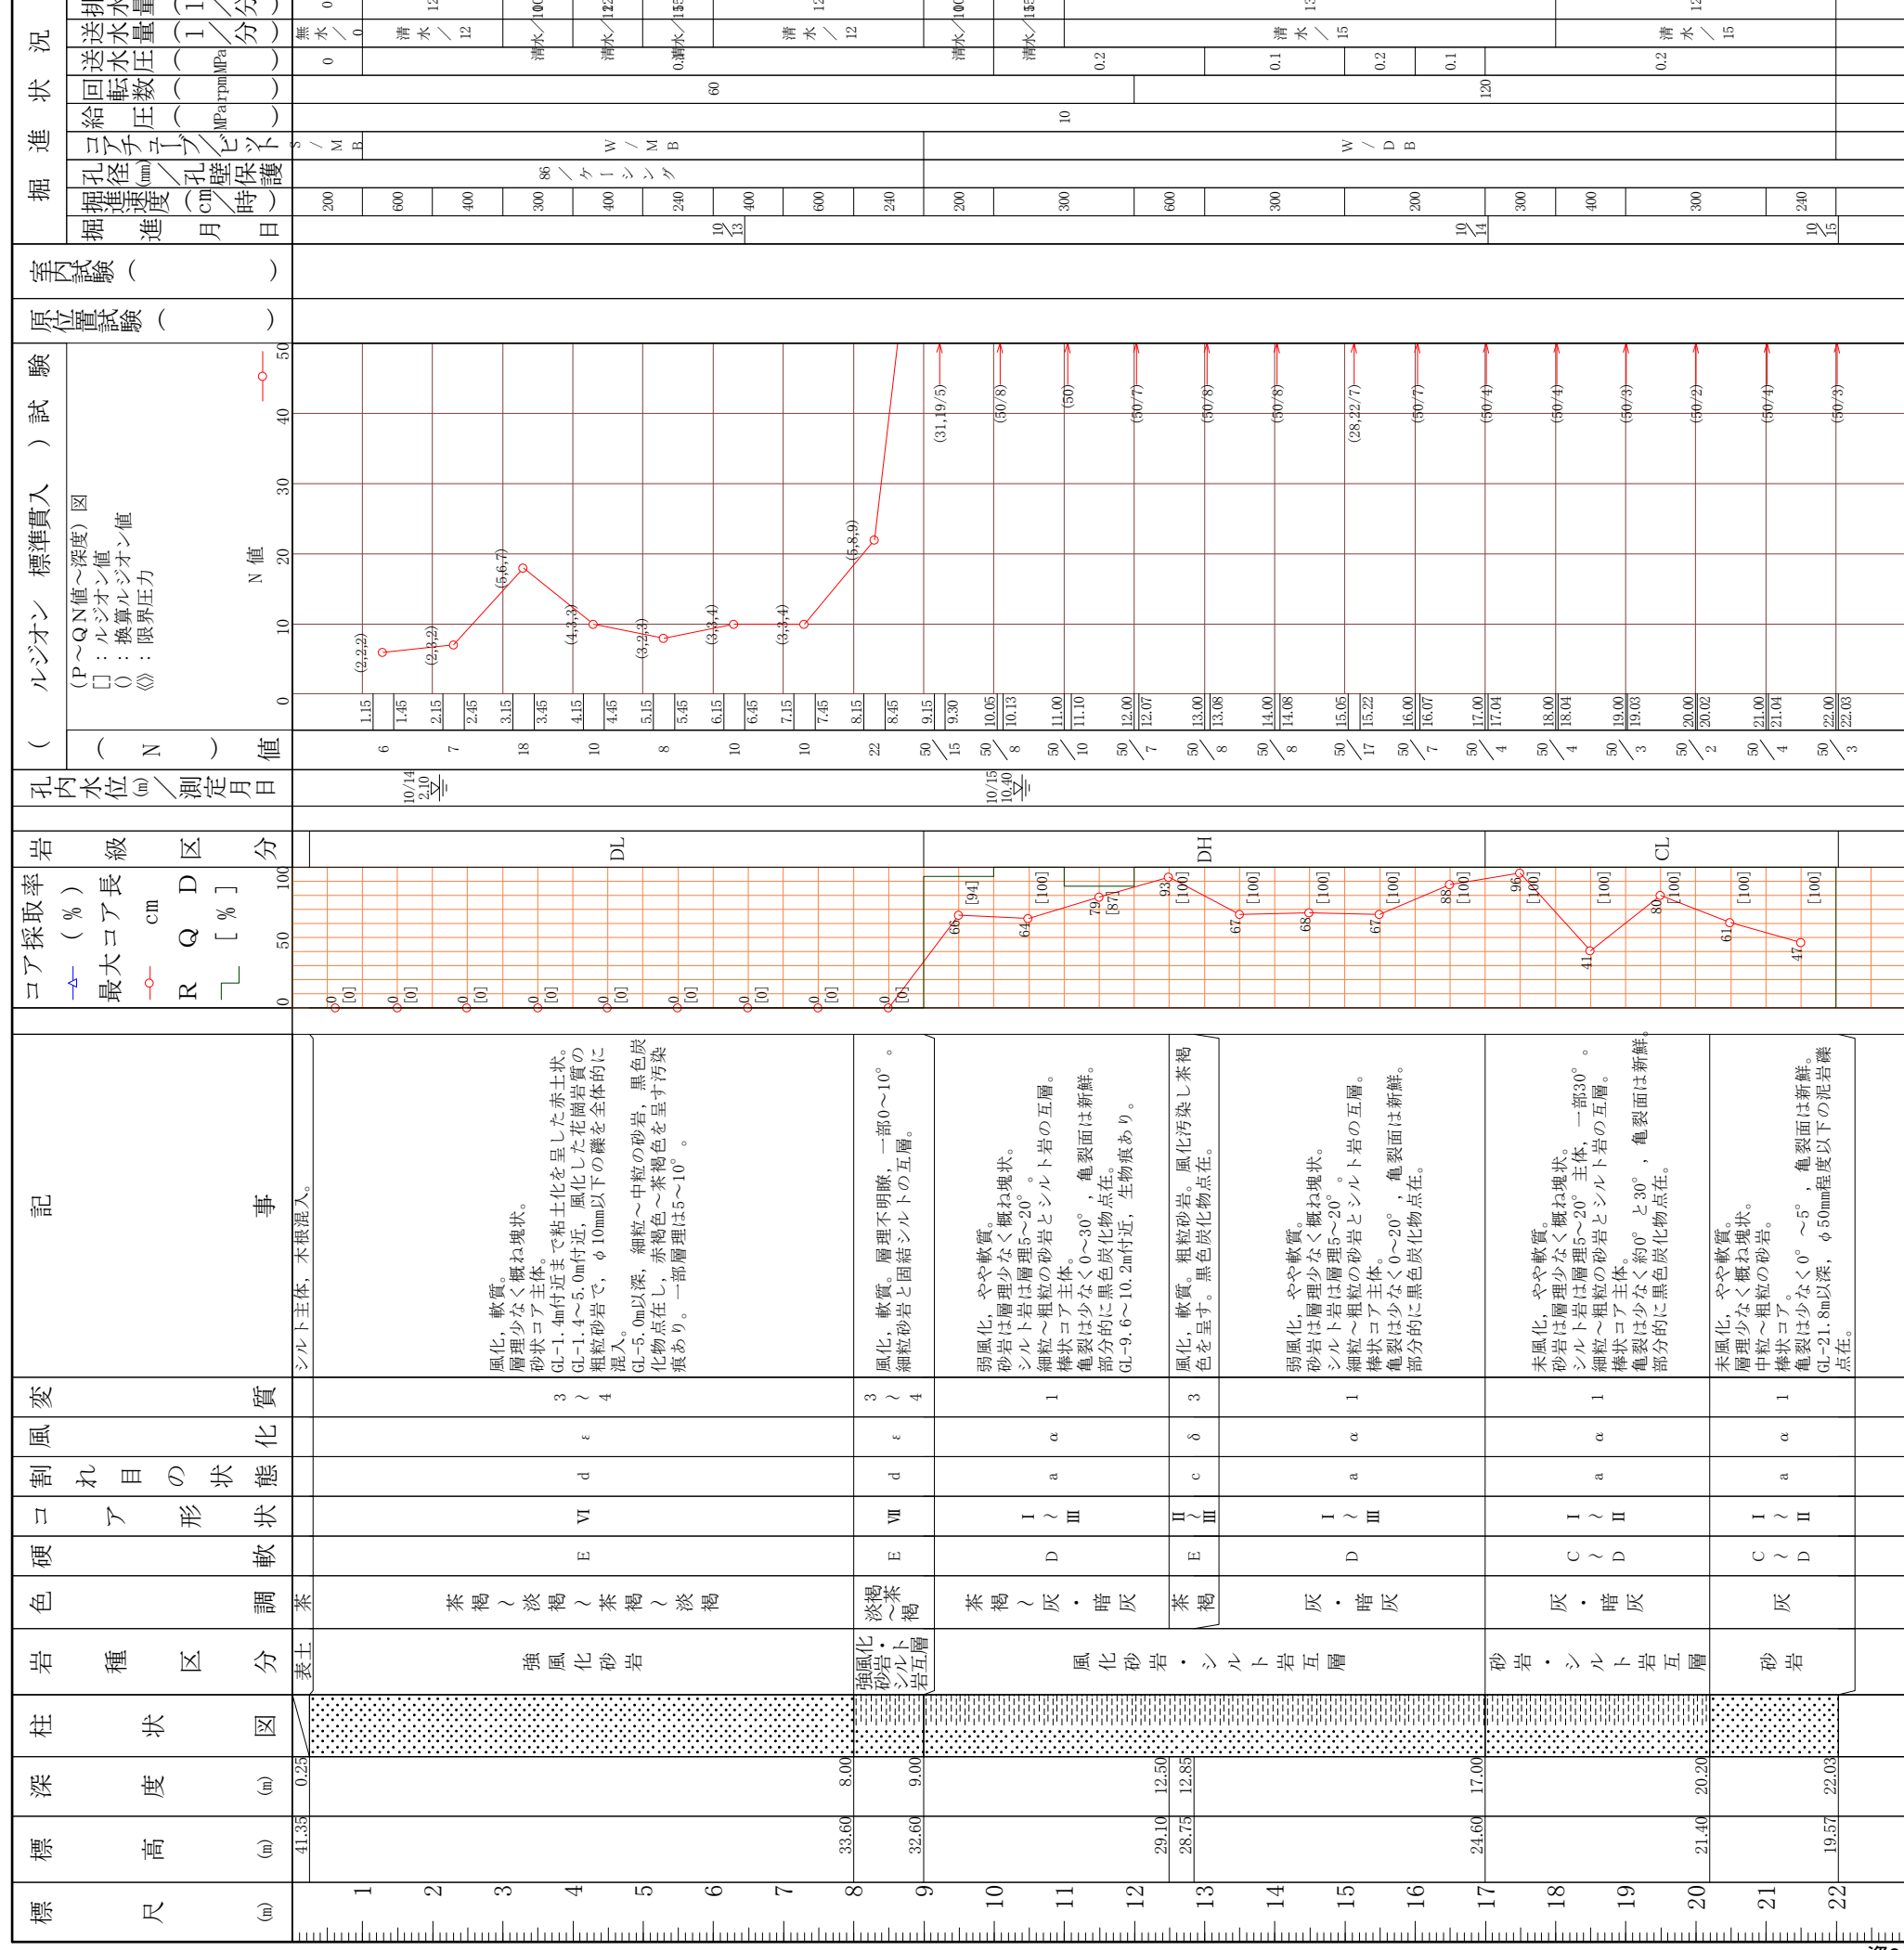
掘進状況
送水状況 排水量(1/分)
送水量(1/分)
送水圧(MPa)
回転数(rpm)
給圧(MPa)
コアチューブ/ビット
孔径(mm)/孔壁保護
掘進速度(cm/時)
掘進月日

無水/0 清水/12 清水/10 清水/12 清水/15 清水/12 清水/10 清水/15 清水/15 清水/12 清水/15
0 0.2 0.1 0.2 0.1 0.2
60 120
10
S/M/B W/M/B W/D/B
86/ケーシング
200 600 400 300 400 240 400 600 240 200 300 600 300 200 300 400 300 240
10/13 10/14 10/15

室内試験( )

原位置試験( )

ルジオン(標準貫入)試験
(P~QN値~深度)図
□:ルジオン値
():換算ルジオン値
《》:限界圧力
N値
0 10 20 30 40 50

(2,2,2) (2,3,2) (5,6,7) (4,3,3) (3,2,3) (3,3,4) (3,3,4) (5,8,9) (31,19/5) (50/8) (50) (50/7) (50/8) (50/8) (28,22/7) (50/7) (50/4) (50/4) (50/3) (50/2) (50/4) (50/3)

1.15 1.45 2.15 2.45 3.15 3.45 4.15 4.45 5.15 5.45 6.15 6.45 7.15 7.45 8.15 8.45 9.15 9.30 10.05 10.13 11.00 11.10 12.00 12.07 13.00 13.08 14.00 14.08 15.05 15.22 16.00 16.07 17.00 17.04 18.00 18.04 19.00 19.03 20.00 20.02 21.00 21.04 22.00 22.03

(N)値
6 7 18 10 8 10 10 22 50/15 50/8 50/10 50/7 50/8 50/8 50/17 50/7 50/4 50/4 50/3 50/2 50/4 50/3

孔内水位(m)/測定月日
10/14 2.10
10/15 10.40

岩級区分
DL DH CL

コア採取率(%)
最大コア長 cm
RQD[%]
0 50 100
0[0] 0[0] 0[0] 0[0] 0[0] 0[0] 0[0] 0[0] 0[0] 66[94] 64[100] 79[87] 93[100] 67[100] 68[100] 67[100] 88[100] 96[100] 41[100] 80[100] 61[100] 47[100]

記事
シルト主体,木根混入。
風化,軟質。層理少なく概ね塊状。砂状コア主体。GL-1.4m付近まで粘土化を呈した赤土状。GL-1.4~5.0m付近,風化した花崗岩質の粗粒砂岩で,φ10mm以下の礫を全体的に混入。GL-5.0m以深,細粒~中粒の砂岩,黒色炭化物点在し,赤褐色~茶褐色を呈す汚染痕あり。一部層理は5~10°。
風化,軟質。層理不明瞭,一部0~10°。細粒砂岩と固結シルトの互層。
弱風化,やや軟質。砂岩は層理少なく概ね塊状。シルト岩は層理5~20°。細粒~粗粒の砂岩とシルト岩の互層。棒状コア主体。亀裂は少なく0~30°,亀裂面は新鮮。部分的に黒色炭化物点在。GL-9.6~10.2m付近,生物痕あり。
風化,軟質。粗粒砂岩。風化汚染し茶褐色を呈す。黒色炭化物点在。
弱風化,やや軟質。砂岩は層理少なく概ね塊状。シルト岩は層理5~20°。細粒~粗粒の砂岩とシルト岩の互層。棒状コア主体。亀裂は少なく0~20°,亀裂面は新鮮。部分的に黒色炭化物点在。
未風化,やや軟質。砂岩は層理少なく概ね塊状。シルト岩は層理5~20°主体,一部30°。細粒~粗粒の砂岩とシルト岩の互層。棒状コア主体。亀裂は少なく約0°と30°,亀裂面は新鮮。部分的に黒色炭化物点在。
未風化,やや軟質。層理少なく概ね塊状。中粒~粗粒の砂岩。棒状コア。亀裂は少なく0°~5°,亀裂面は新鮮。GL-21.8m以深,φ50mm程度以下の泥岩礫点在。

変質 3~4 3~4 1 3 1 1 1
風化 ε ε α δ α α α
割れ目の状態 d d a c a a a
コア形状 Ⅵ Ⅶ Ⅰ~Ⅲ Ⅱ~Ⅲ Ⅰ~Ⅲ Ⅰ~Ⅱ Ⅰ~Ⅱ
硬軟 E E D E D C~D C~D
色調 茶 茶褐~淡褐~茶褐~淡褐 淡褐~茶褐 茶褐~灰・暗灰 茶褐 灰・暗灰 灰・暗灰 灰
岩種区分 表土 強風化砂岩 強風化砂岩・シルト岩互層 風化砂岩・シルト岩互層 砂岩・シルト岩互層 砂岩
柱状図
深度(m) 0.25 8.00 9.00 12.50 12.85 17.00 20.20 22.03
標高(m) 41.35 33.60 32.60 29.10 28.75 24.60 21.40 19.57
標尺(m) 1 2 3 4 5 6 7 8 9 10 11 12 13 14 15 16 17 18 19 20 21 22